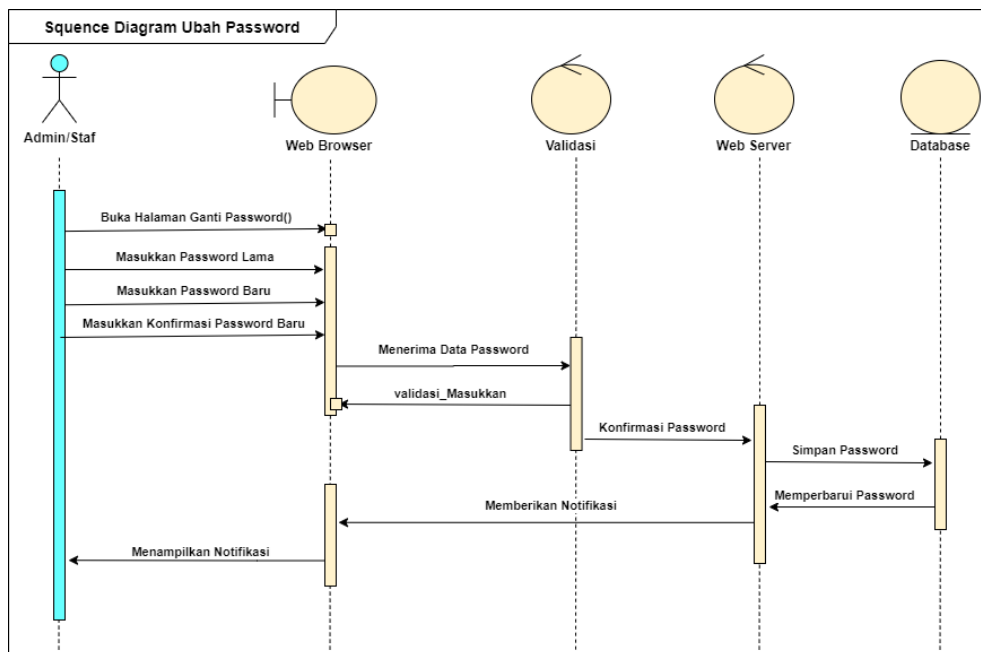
Squence Diagram Ubah Password

Admin/Staf

Web Browser

Validasi

Web Server

Database

Buka Halaman Ganti Password()

Masukkan Password Lama

Masukkan Password Baru

Masukkan Konfirmasi Password Baru

Menerima Data Password

validasi_Masukkan

Konfirmasi Password

Simpan Password

Memperbarui Password

Memberikan Notifikasi

Menampilkan Notifikasi